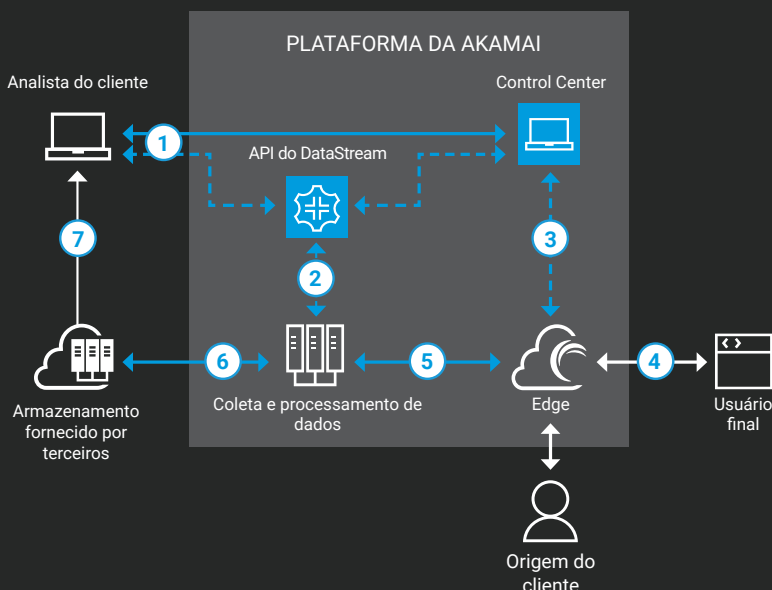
PLATAFORMA DA AKAMAI

Analista do cliente

Control Center

1

API do DataStream

7

2

3

Armazenamento fornecido por terceiros

6

Coleta e processamento de dados

5

Edge

4

Usuário final

Origem do cliente